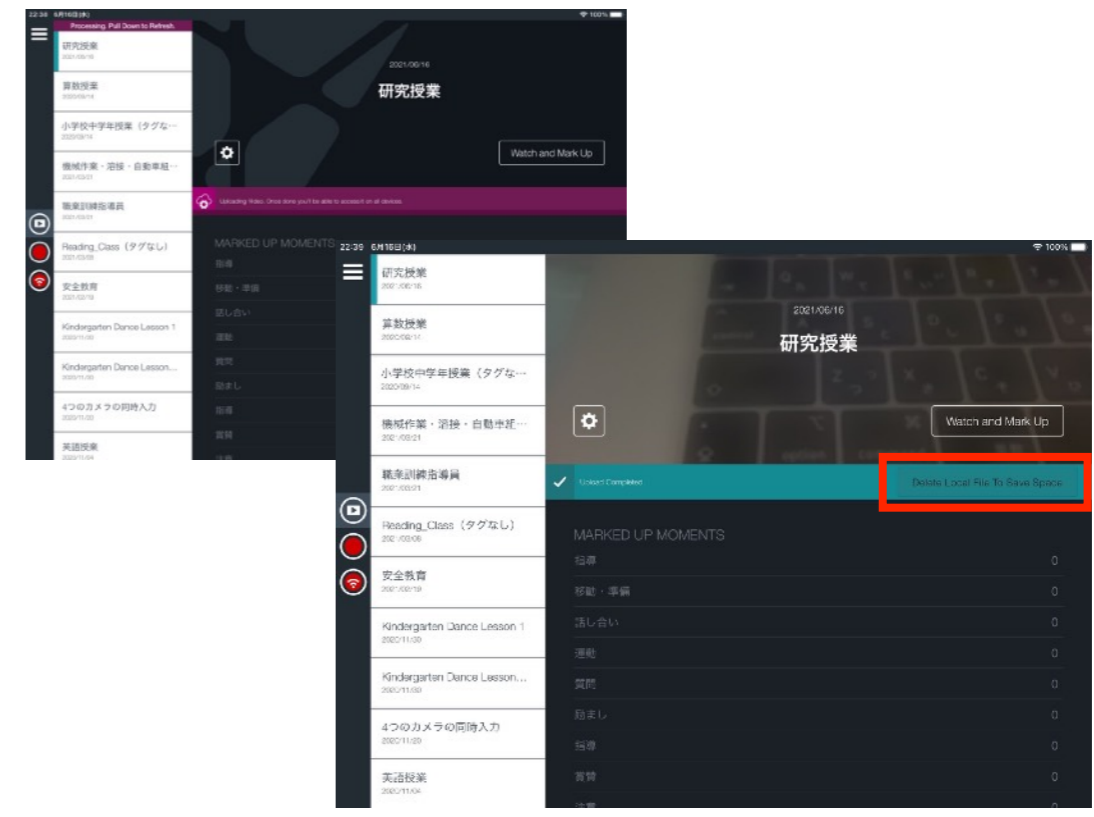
22:36 6月16日(水)
100%
Processing. Pull Down to Refresh.
研究授業
2021/06/16
算数授業
2020/09/14
小学校中学年授業（タグな…
2020/09/14
機械作業・溶接・自動車組…
2021/03/01
職業訓練指導員
2021/03/01
Reading_Class（タグなし）
2021/03/08
安全教育
2021/02/19
Kindergarten Dance Lesson 1
2020/11/30
Kindergarten Dance Lesson…
2020/11/30
4つのカメラの同時入力
2020/11/20
英語授業
2020/11/04
2021/06/16
研究授業
Watch and Mark Up
Uploading Video. Once done you'll be able to access it on all devices.
MARKED UP MOMENTS
指導
移動・準備
話し合い
運動
質問
励まし
指導
賞賛
注意

22:38 6月16日(水)
100%
研究授業
2021/06/16
算数授業
2020/09/14
小学校中学年授業（タグな…
2020/09/14
機械作業・溶接・自動車組…
2021/03/21
職業訓練指導員
2021/03/21
Reading_Class（タグなし）
2021/03/08
安全教育
2021/02/19
Kindergarten Dance Lesson 1
2020/11/30
Kindergarten Dance Lesson…
2020/11/30
4つのカメラの同時入力
2020/11/20
英語授業
2020/11/04
2021/06/16
研究授業
Watch and Mark Up
Upload Completed
Delete Local File To Save Space
MARKED UP MOMENTS
指導 0
移動・準備 0
話し合い 0
運動 0
質問 0
励まし 0
指導 0
賞賛 0
注意